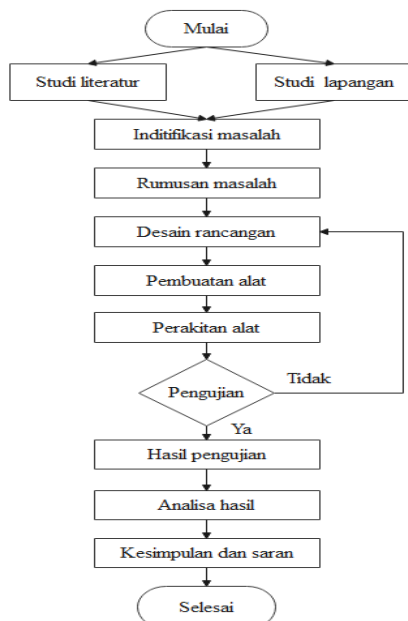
Mulai

Studi literatur

Studi lapangan

Inditifikasi masalah

Rumusan masalah

Desain rancangan

Pembuatan alat

Perakitan alat

Pengujian

Tidak

Ya

Hasil pengujian

Analisa hasil

Kesimpulan dan saran

Selesai